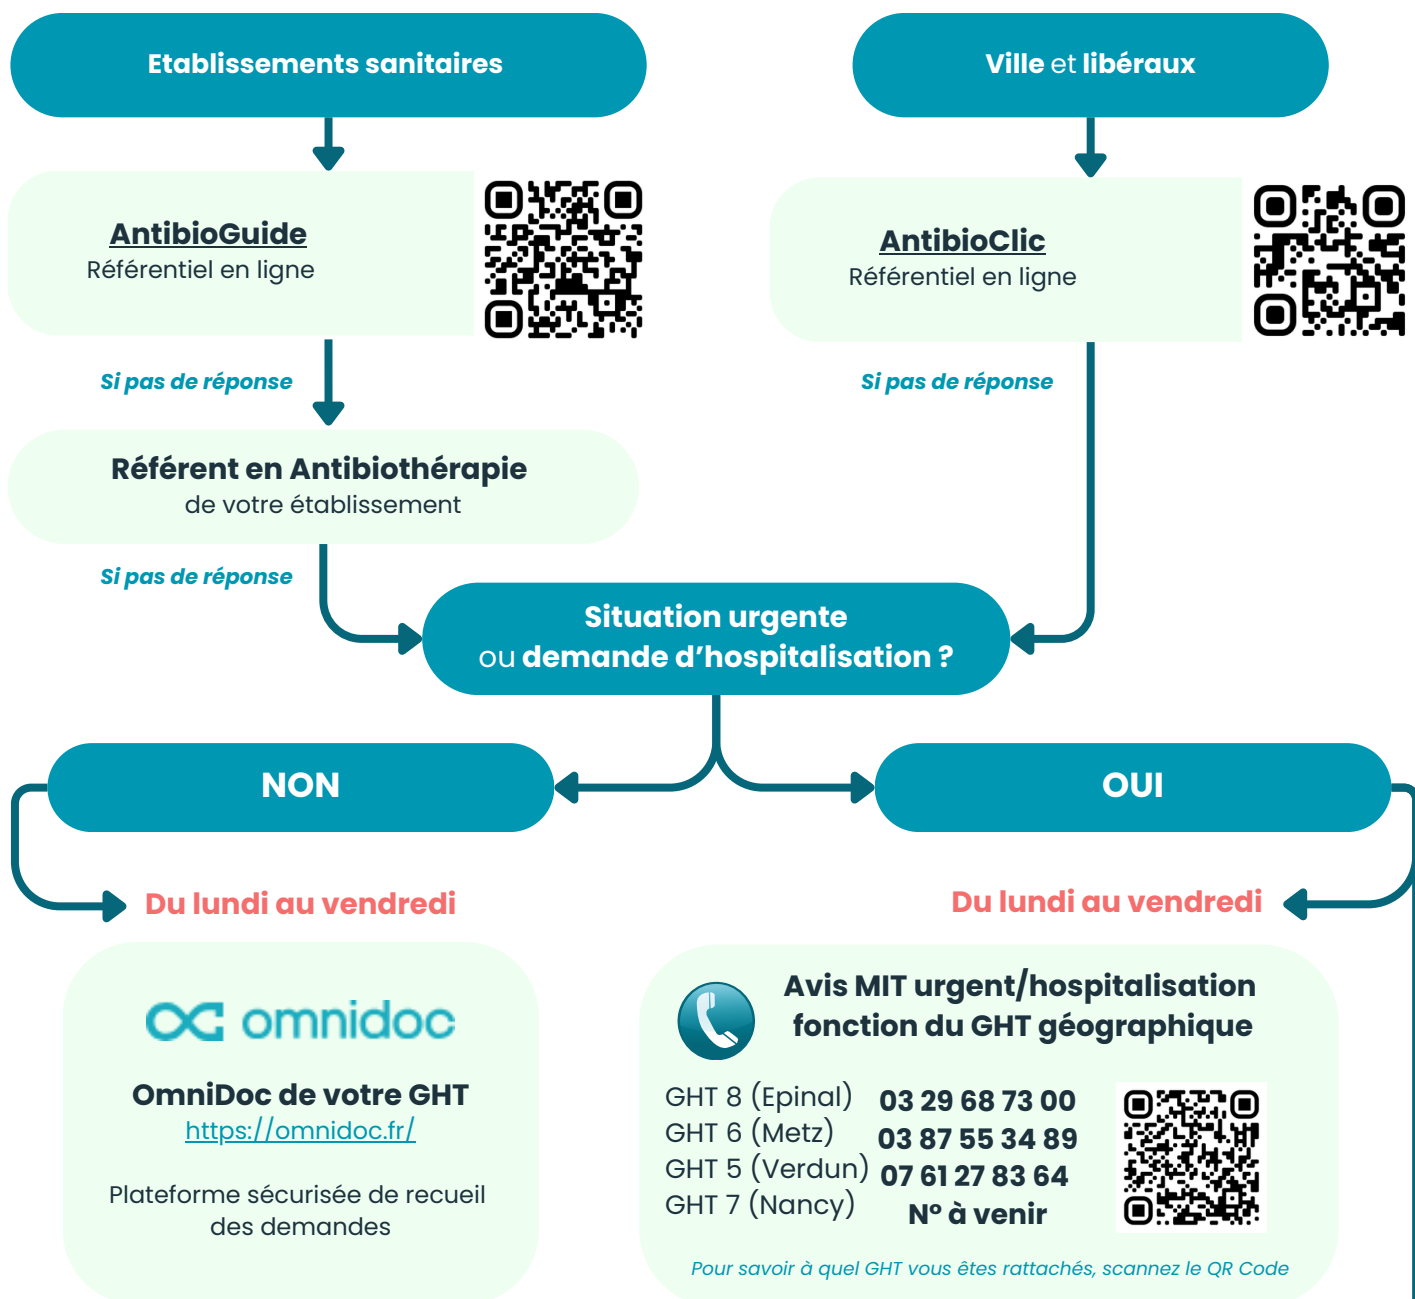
Etablissements sanitaires

Ville et libéraux

AntibioGuide
Référentiel en ligne

AntibioClic
Référentiel en ligne

Si pas de réponse

Si pas de réponse

Référent en Antibiothérapie
de votre établissement

Si pas de réponse

Situation urgente
ou demande d'hospitalisation ?

NON

OUI

Du lundi au vendredi

Du lundi au vendredi

omnidoc

OmniDoc de votre GHT
https://omnidoc.fr/

Plateforme sécurisée de recueil des demandes

Avis MIT urgent/hospitalisation
fonction du GHT géographique

| | |
|---|---|
| GHT 8 (Epinal) | 03 29 68 73 00 |
| GHT 6 (Metz) | 03 87 55 34 89 |
| GHT 5 (Verdun) | 07 61 27 83 64 |
| GHT 7 (Nancy) | N° à venir |

Pour savoir à quel GHT vous êtes rattachés, scannez le QR Code